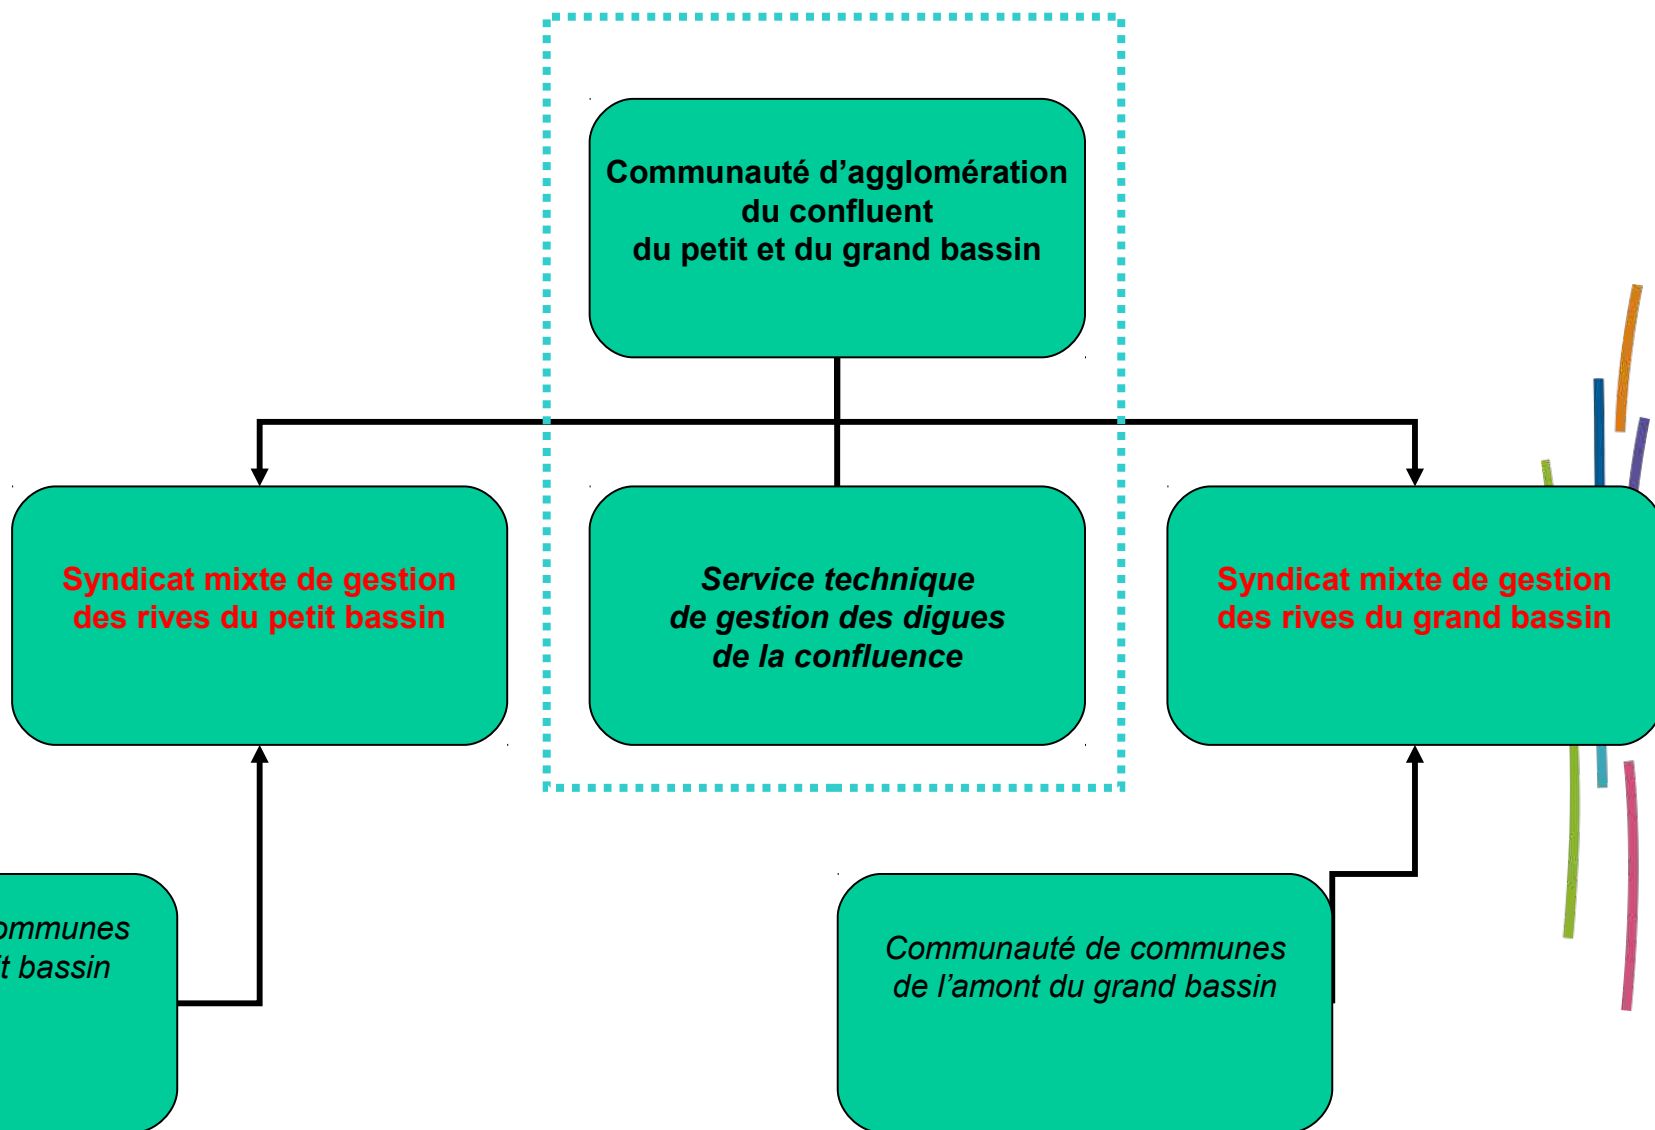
Communauté d’agglomération du confluent du petit et du grand bassin

Syndicat mixte de gestion des rives du petit bassin

Service technique de gestion des digues de la confluence

Syndicat mixte de gestion des rives du grand bassin

ommunes
t bassin

Communauté de communes de l’amont du grand bassin